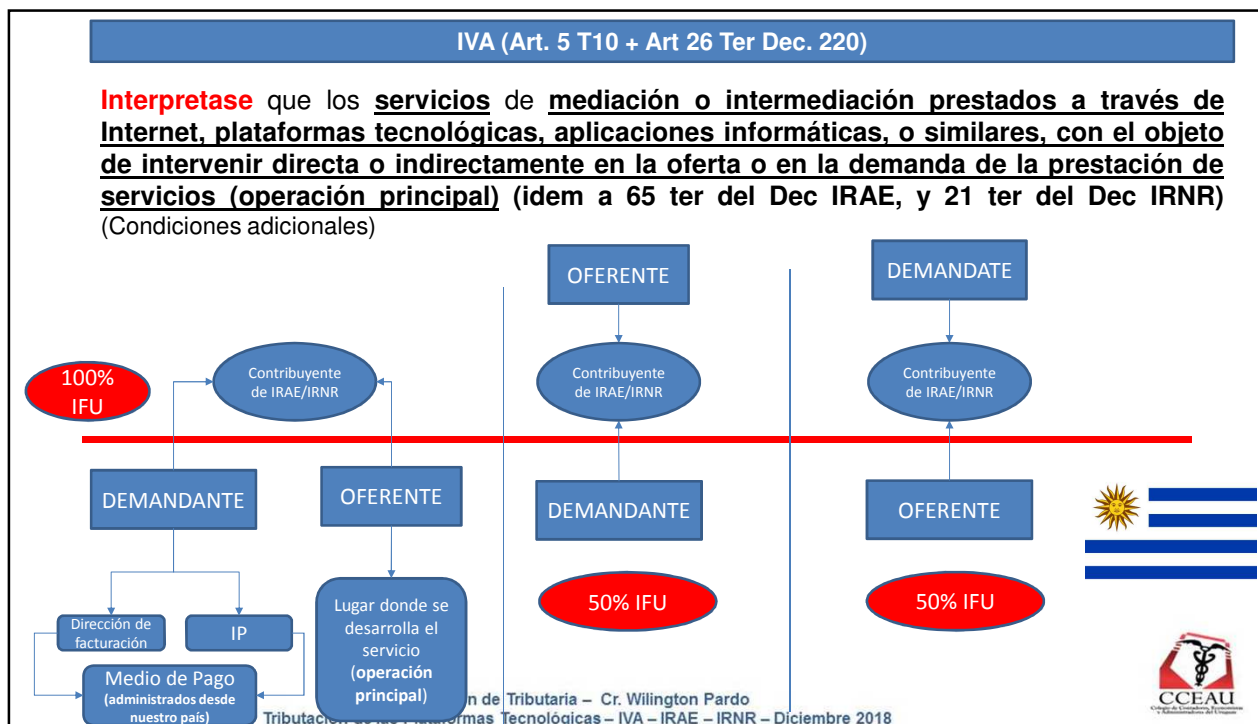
IVA (Art. 5 T10 + Art 26 Ter Dec. 220)

Interpretase que los servicios de mediación o intermediación prestados a través de Internet, plataformas tecnológicas, aplicaciones informáticas, o similares, con el objeto de intervenir directa o indirectamente en la oferta o en la demanda de la prestación de servicios (operación principal) (idem a 65 ter del Dec IRAE, y 21 ter del Dec IRNR) (Condiciones adicionales)

OFERENTE

DEMANDATE

100% IFU

Contribuyente de IRAE/IRNR

Contribuyente de IRAE/IRNR

Contribuyente de IRAE/IRNR

DEMANDANTE

OFERENTE

DEMANDANTE

OFERENTE

50% IFU

50% IFU

Dirección de facturación

IP

Lugar donde se desarrolla el servicio (operación principal)

Medio de Pago (administrados desde nuestro país)

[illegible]n de Tributaria – Cr. Wilington Pardo

Tributación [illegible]rmas Tecnológicas – IVA – IRAE – IRNR – Diciembre 2018

CCEAU
Colegio de Contadores, Economistas y Administradores del Uruguay